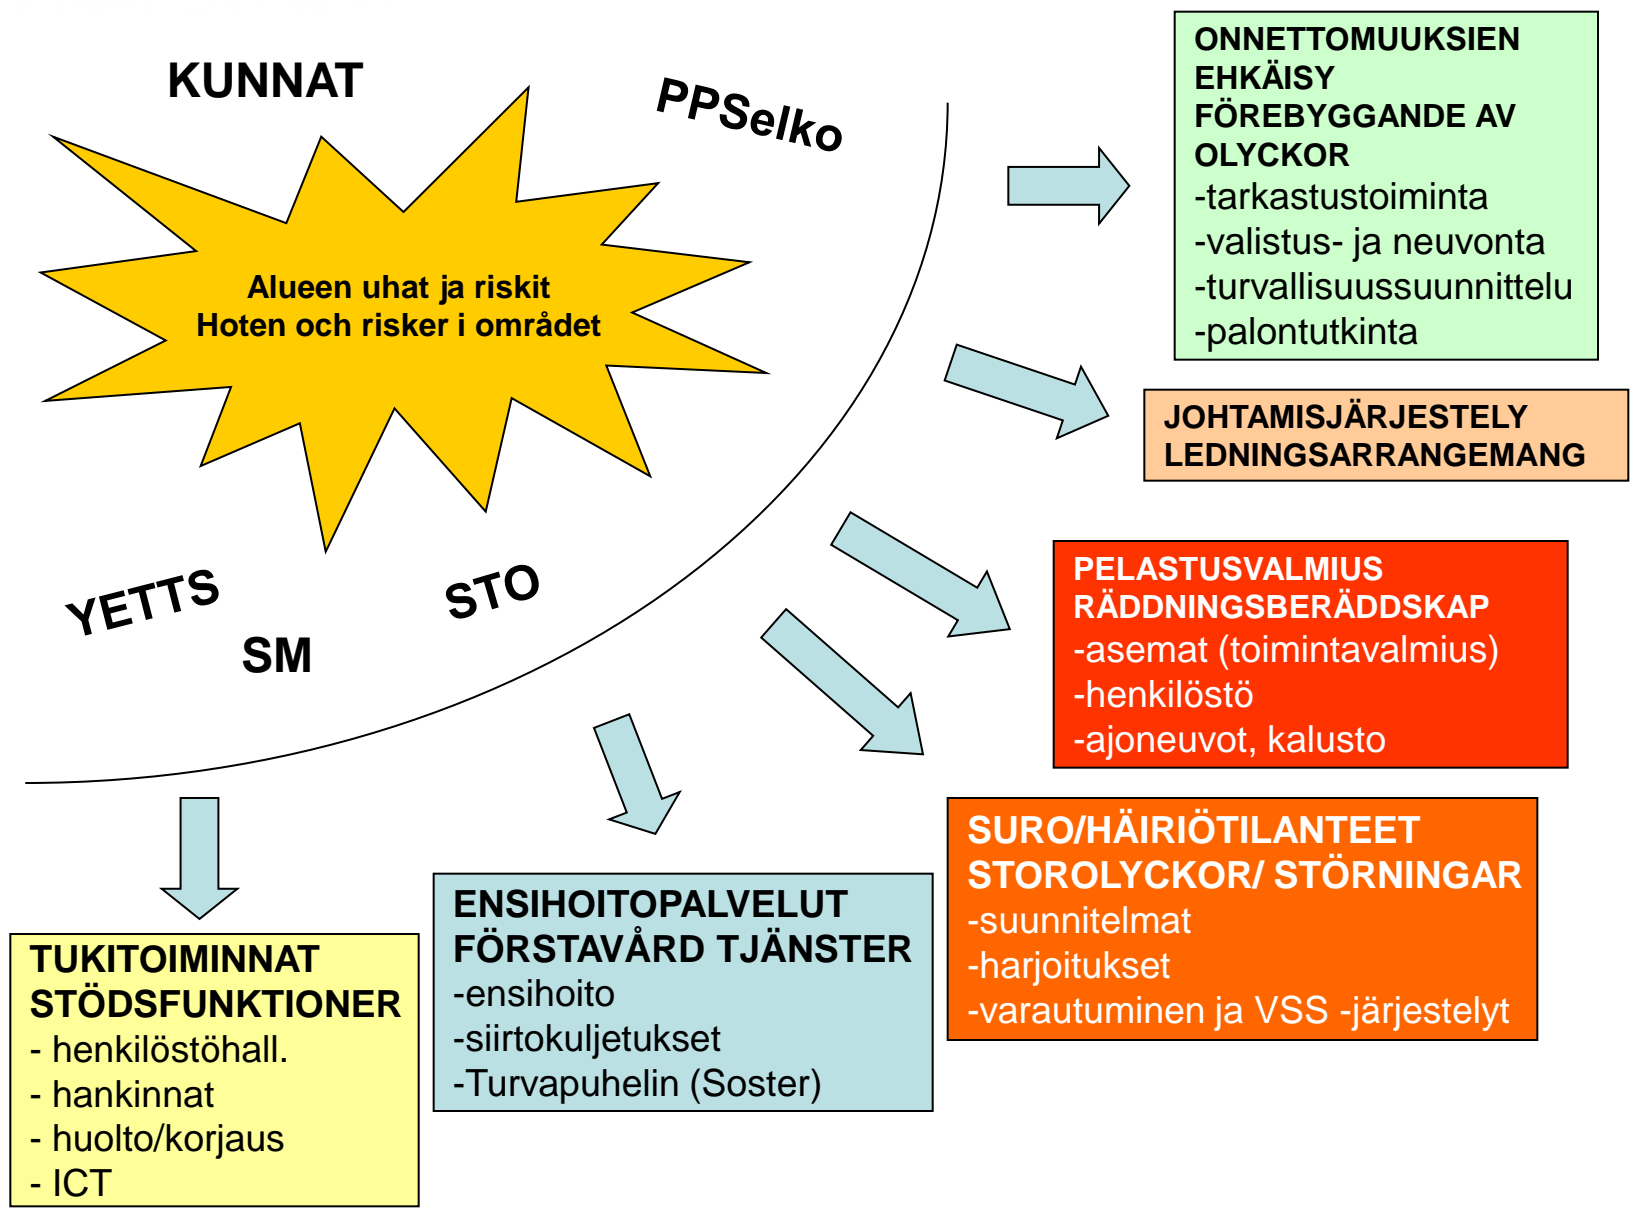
KUNNAT

PPSelko

Alueen uhat ja riskit
Hoten och risker i området

YETTS

SM

STO

ONNETTOMUUKSIEN EHKÄISY
FÖREBYGGANDE AV OLYCKOR
-tarkastustoiminta
-valistus- ja neuvonta
-turvallisuussuunnittelu
-palontutkinta

JOHTAMISJÄRJESTELY
LEDNINGSARRANGEMANG

PELASTUSVALMIUS
RÄDDNINGSBERÄDDSKAP
-asemat (toimintavalmius)
-henkilöstö
-ajoneuvot, kalusto

SURO/HÄIRIÖTILANTEET
STOROLYCKOR/ STÖRNINGAR
-suunnitelmat
-harjoitukset
-varautuminen ja VSS -järjestelyt

ENSIHOITOPALVELUT
FÖRSTAVÅRD TJÄNSTER
-ensihoito
-siirtokuljetukset
-Turvapuhelin (Soster)

TUKITOIMINNAT
STÖDSFUNKTIONER
- henkilöstöhall.
- hankinnat
- huolto/korjaus
- ICT